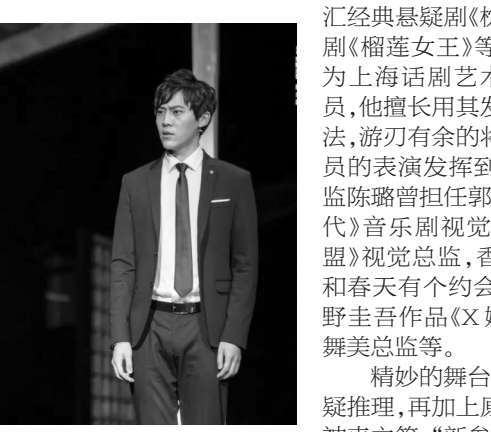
汇经典悬疑剧《枧
剧《榴莲女王》等
为上海话剧艺术
员,他擅长用其发
法,游刃有余的将
员的表演发挥到
监陈璐曾担任郭
代》音乐剧视觉
盟》视觉总监,香
和春天有个约会
野圭吾作品《X嫌
舞美总监等。

精妙的舞台
疑推理,再加上
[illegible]